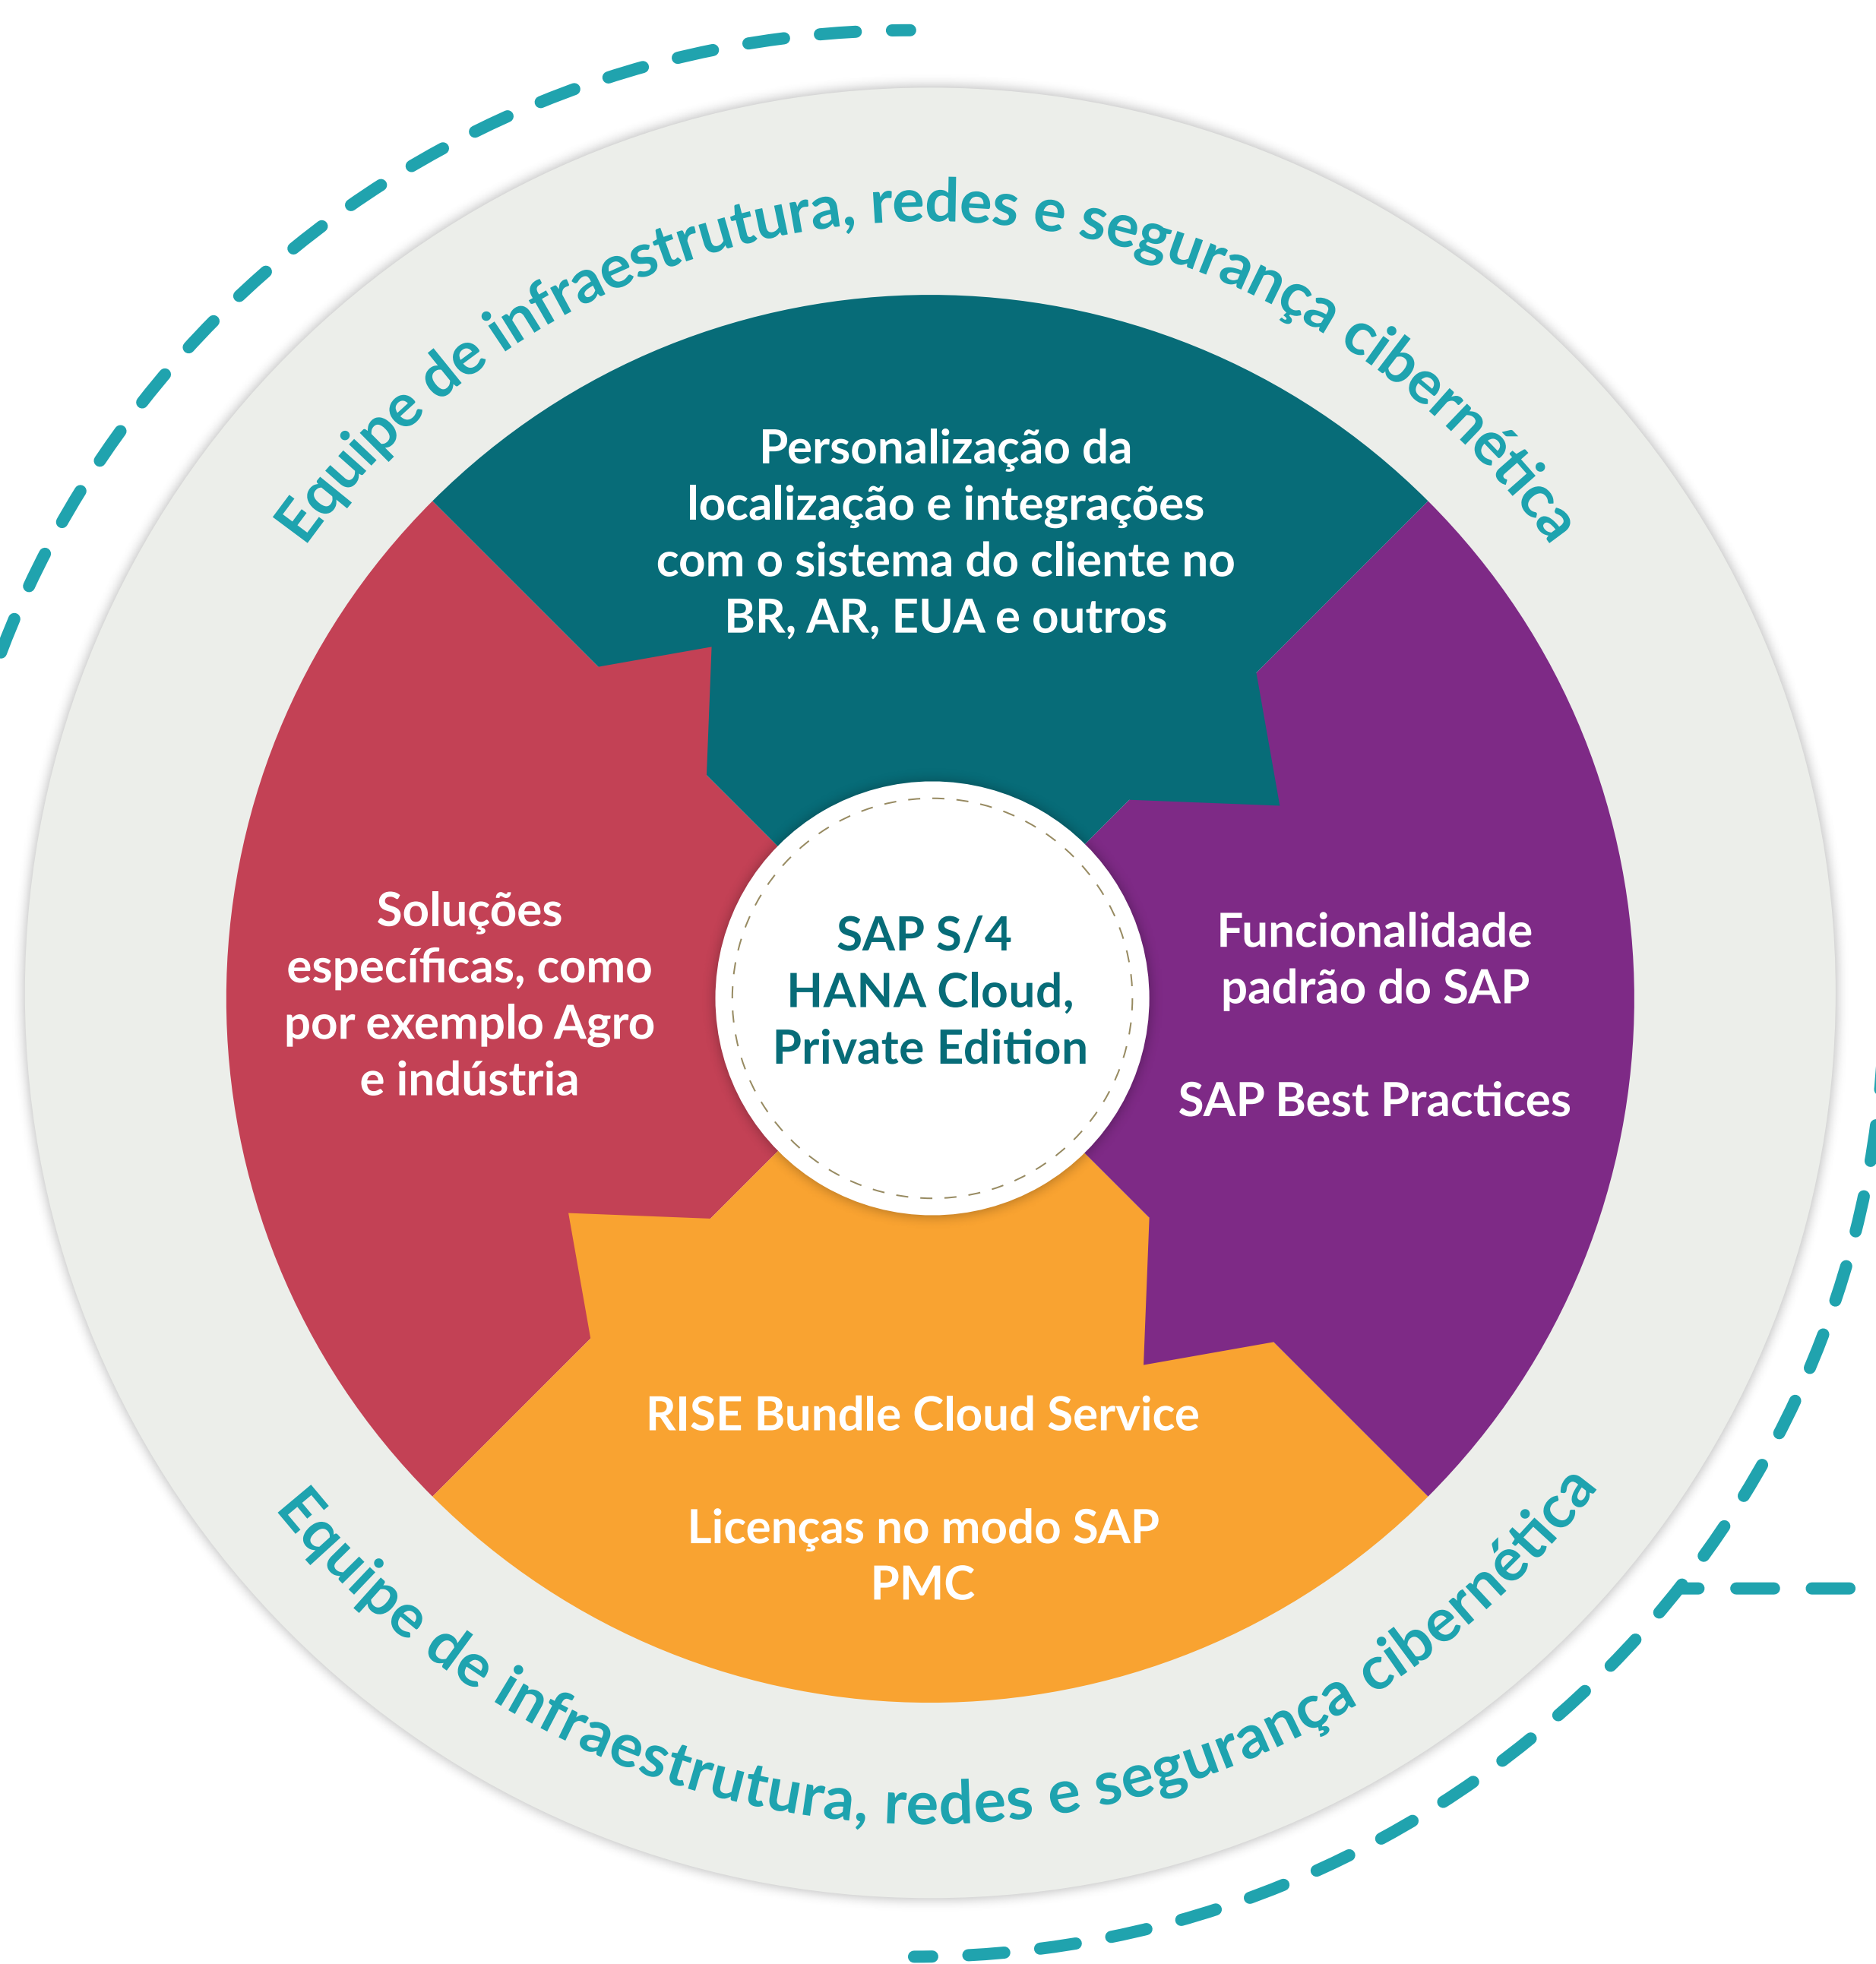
Equipe de infraestrutura, redes e segurança cibernética

Personalização da localização e integrações com o sistema do cliente no BR, AR, EUA e outros

Soluções específicas, como por exemplo Agro e indústria

SAP S/4 HANA Cloud, Private Edition

Funcionalidade padrão do SAP

SAP Best Practices

RISE Bundle Cloud Service

Licenças no modo SAP PMC

Equipe de infraestrutura, redes e segurança cibernética